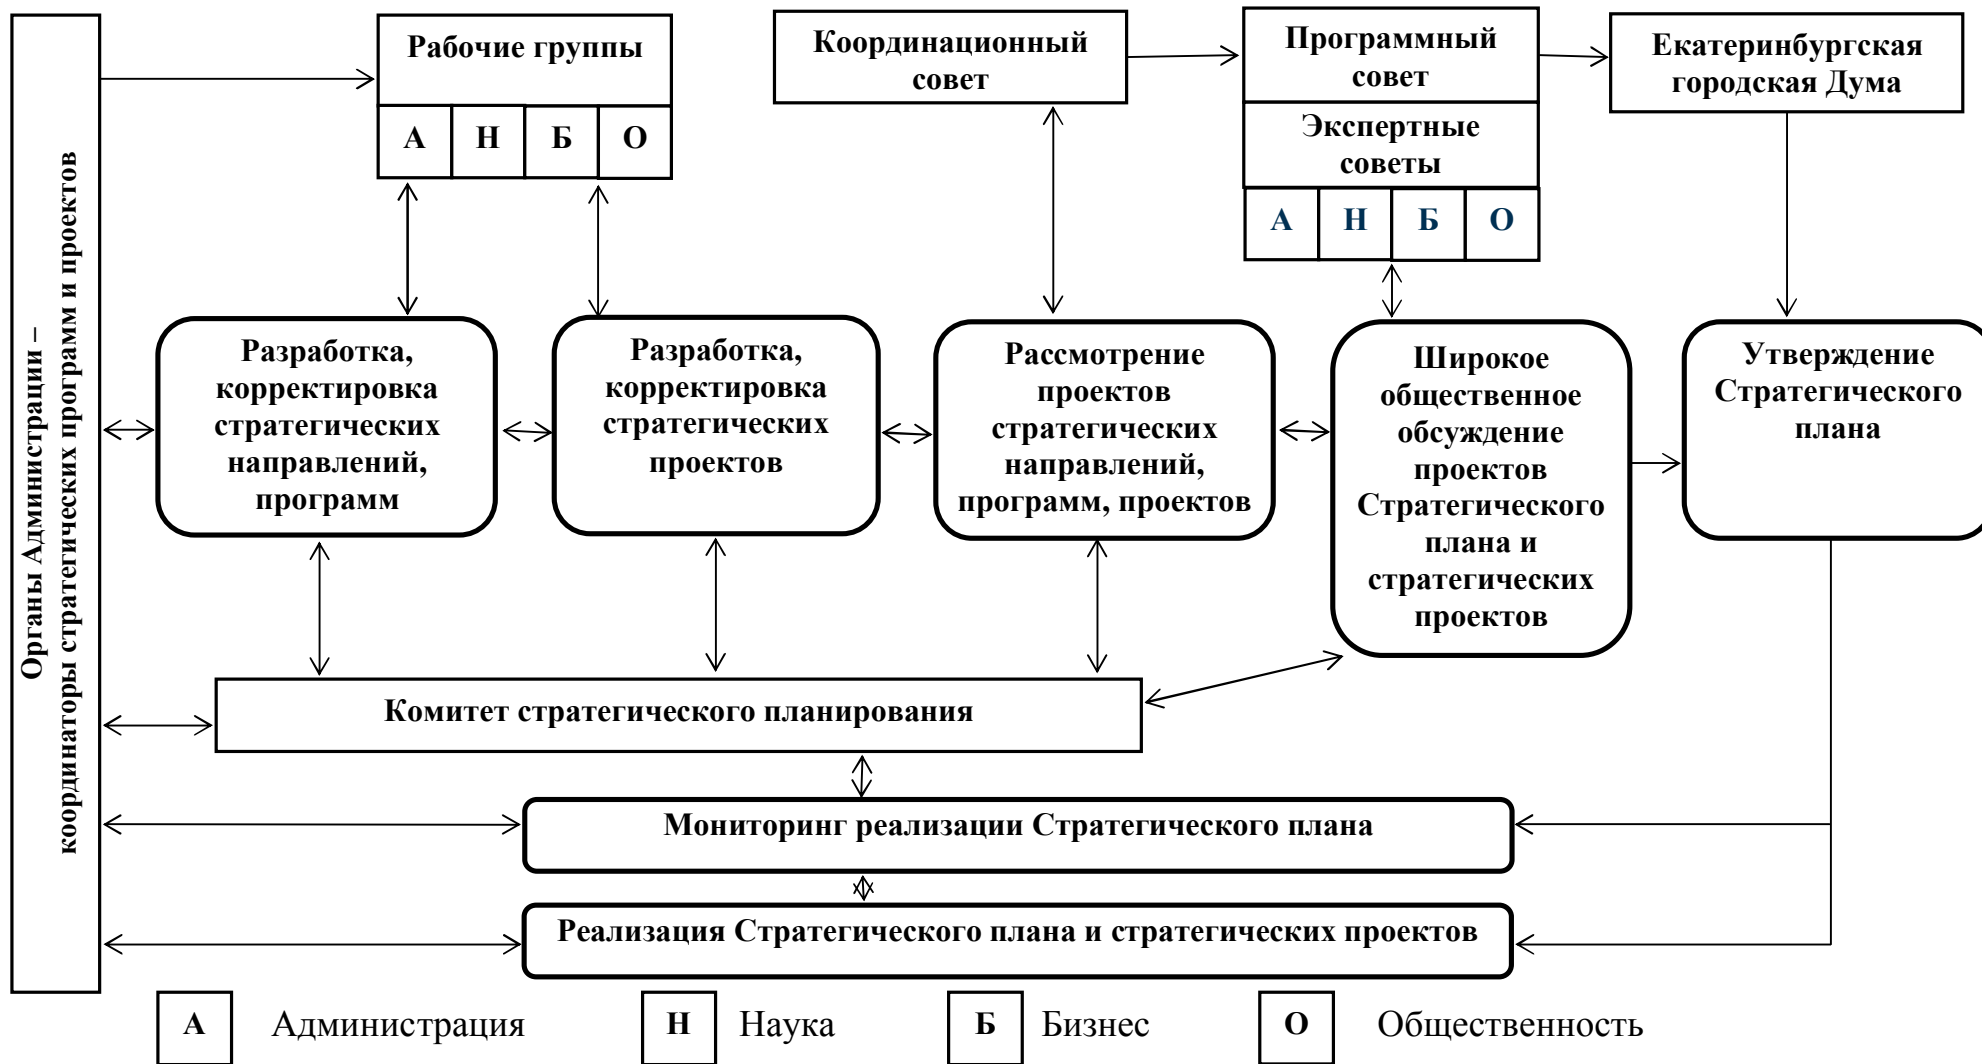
Органы Администрации – координаторы стратегических программ и проектов

Рабочие группы

| А | Н | Б | О |
|---|---|---|---|

Координационный совет

Программный совет

Экспертные советы

| А | Н | Б | О |
|---|---|---|---|

Екатеринбургская городская Дума

Разработка, корректировка стратегических направлений, программ

Разработка, корректировка стратегических проектов

Рассмотрение проектов стратегических направлений, программ, проектов

Широкое общественное обсуждение проектов Стратегического плана и стратегических проектов

Утверждение Стратегического плана

Комитет стратегического планирования

Мониторинг реализации Стратегического плана

Реализация Стратегического плана и стратегических проектов

А Администрация

Н Наука

Б Бизнес

О Общественность